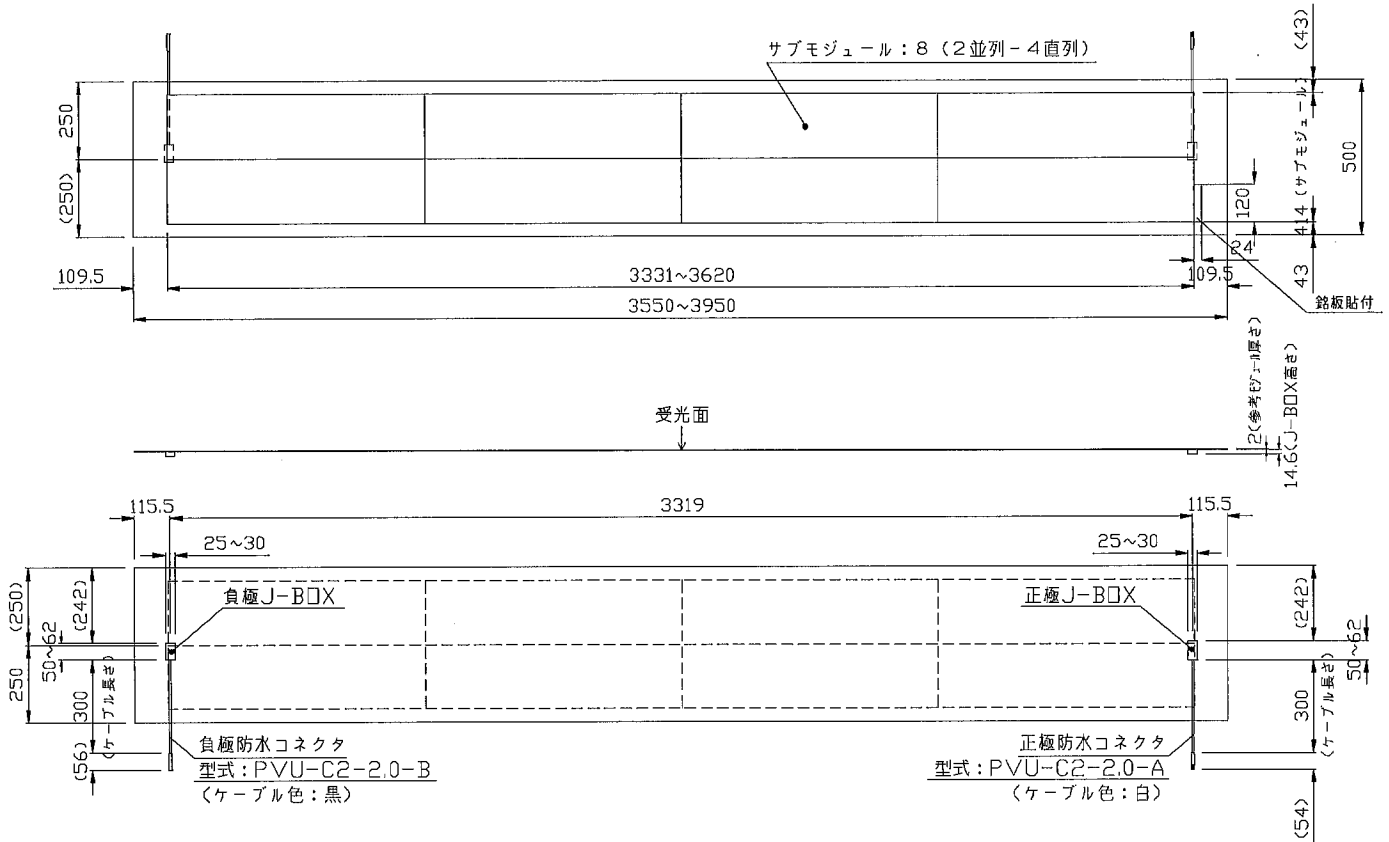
サブモジュール：8（2並列－4直列）

(43)
250
(250)
500
(サブモジュール)
120
4.4
4.4
4
43
109.5
3331~3620
109.5
3550~3950
銘板貼付

受光面
2(参考モジュール厚さ)
14.6(J-BOX高さ)

115.5
3319
115.5
25~30
25~30
(250)
(242)
負極J-BOX
正極J-BOX
(242)
50~62
50~62
250
300
(ケーブル長さ)
300
(ケーブル長さ)
(56)
負極防水コネクタ
型式：PVU-C2-2.0-B
(ケーブル色：黒)
正極防水コネクタ
型式：PVU-C2-2.0-A
(ケーブル色：白)
(54)